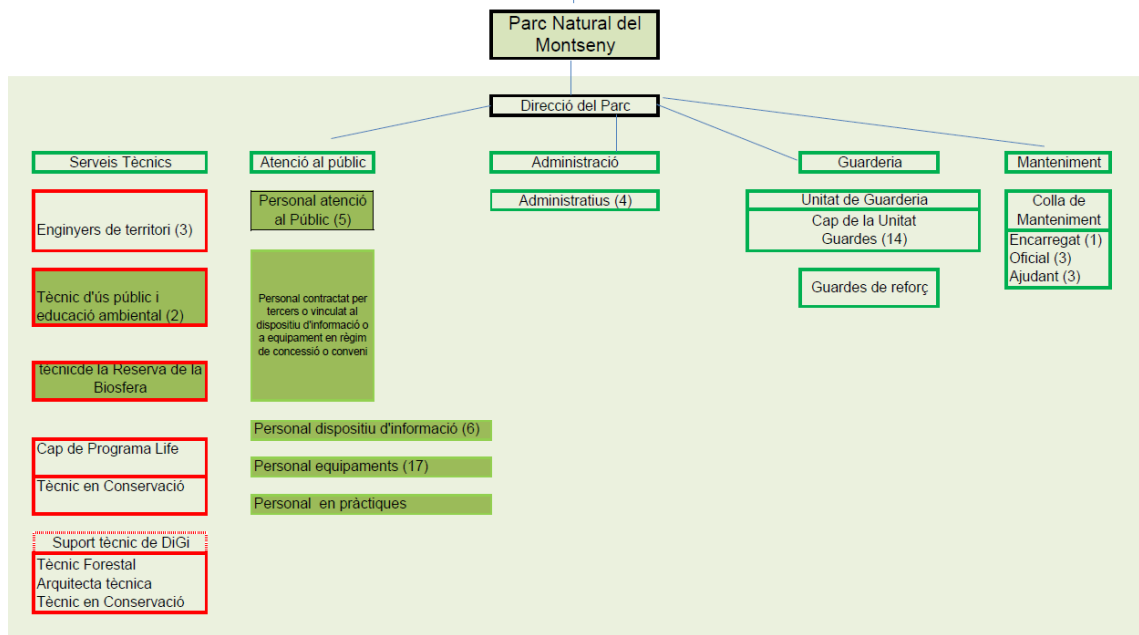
Parc Natural del Montseny

Direcció del Parc

Serveis Tècnics

Enginyers de territori (3)

Tècnic d'ús públic i educació ambiental (2)

tècnicde la Reserva de la Biosfera

Cap de Programa Life

Tècnic en Conservació

Suport tècnic de DiGi

Tècnic Forestal
Arquitecta tècnica
Tècnic en Conservació

Atenció al públic

Personal atenció al Públic (5)

Personal contractat per tercers o vinculat al dispositiu d'informació o a equipament en règim de concessió o conveni

Personal dispositiu d'informació (6)

Personal equipaments (17)

Personal en pràctiques

Administració

Administratius (4)

Guarderia

Unitat de Guarderia

Cap de la Unitat
Guardes (14)

Guardes de reforç

Manteniment

Colla de Manteniment

Encarregat (1)
Oficial (3)
Ajudant (3)